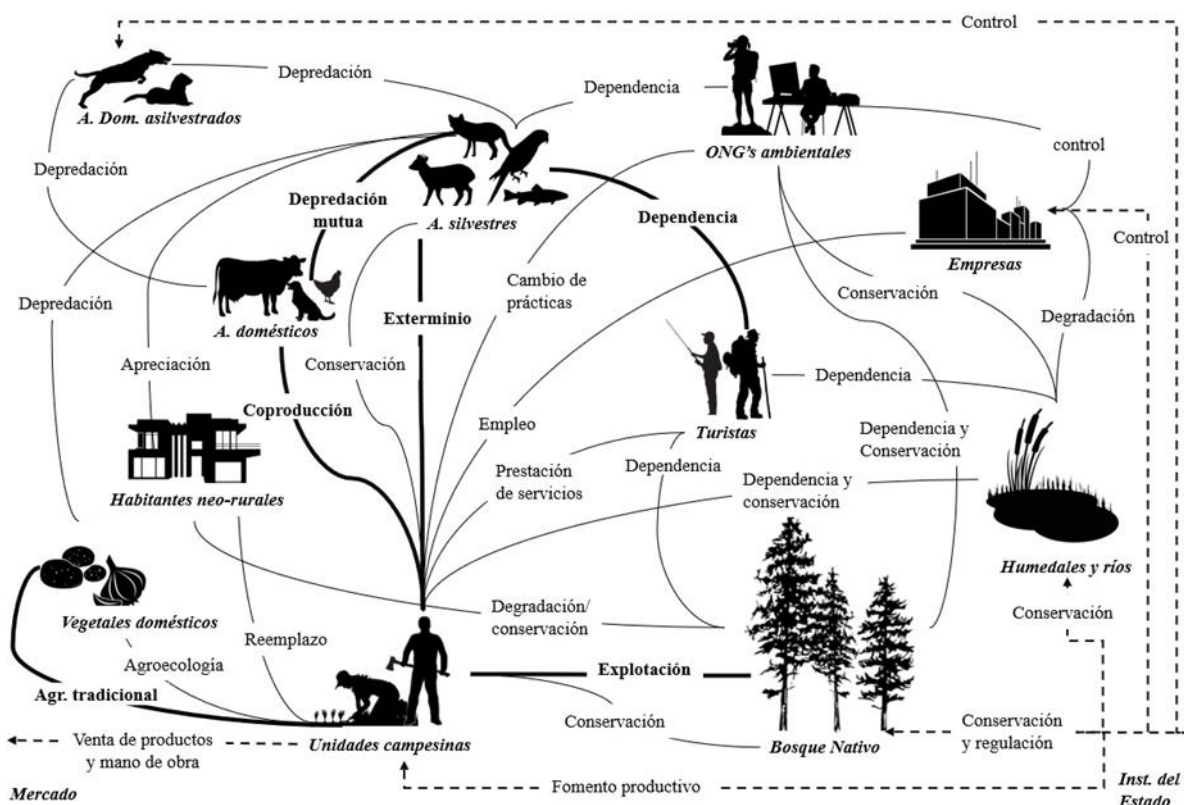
Control

Depredación

A. Dom. asilvestrados

Dependencia

ONG's ambientales

control

Depredación

Depredación mutua

A. silvestres

Dependencia

Empresas

Control

Cambio de prácticas

Depredación

A. domésticos

Exterminio

Conservación

Degradación

Apreciación

Conservación

Dependencia

Coproducción

Empleo

Turistas

Dependencia y Conservación

Habitantes neo-rurales

Prestación de servicios

Dependencia

Dependencia y conservación

Humedales y ríos

Vegetales domésticos

Degradación/ conservación

Conservación

Reemplazo

Agroecología

Explotación

Agr. tradicional

Conservación

Conservación y regulación

Venta de productos y mano de obra

Unidades campesinas

Bosque Nativo

Mercado

Fomento productivo

Inst. del Estado